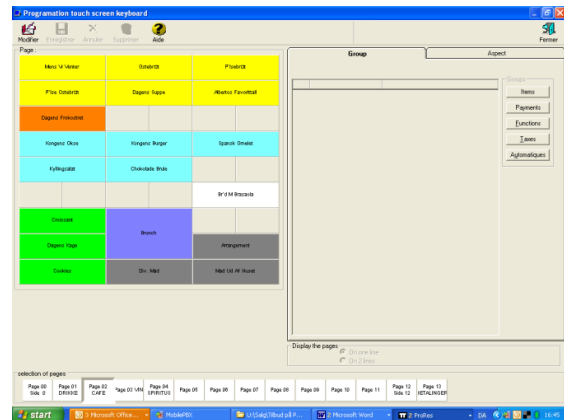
Programation touch screen keyboard

Modifier Enregistrer Annuler Supprimer Aide

Fermer

Page :

| Menu M Vinter | Ostebrōd | P'losbrōd |
|---|---|---|
| P'los Ostebrōd | Dagens Suppe | Albertos Favorittall |
| Dagens Frokostrtt | | |
| Kongens Ckos | Kongens Burger | Spansk Omelet |
| Kyllingsalat | Chokolade Bruls | |
| | | Br'd M Broccols |
| Croissant | Brunch | |
| Dagens Wrap | | Arrangement |
| Cookies | Div. Mad | Mad Ud Af Huset |

Group | Aspect

Groups
Items
Payments
Functions
Taxes
Automatiques

Display the pages
On one line
On 2 lines

selection of pages

Page 00 Side 0 | Page 01 DRINKE | Page 02 CAFE | Page 03 VIN | Page 04 SPIRITUS | Page 05 | Page 06 | Page 07 | Page 08 | Page 09 | Page 10 | Page 11 | Page 12 Side 12 | Page 13 KETALINGER

start | 3 Microsoft Office... | MobilePBX | U:\Salg\Tilbud på P... | 2 Microsoft Word | 2 ProRes | DA | 16:45